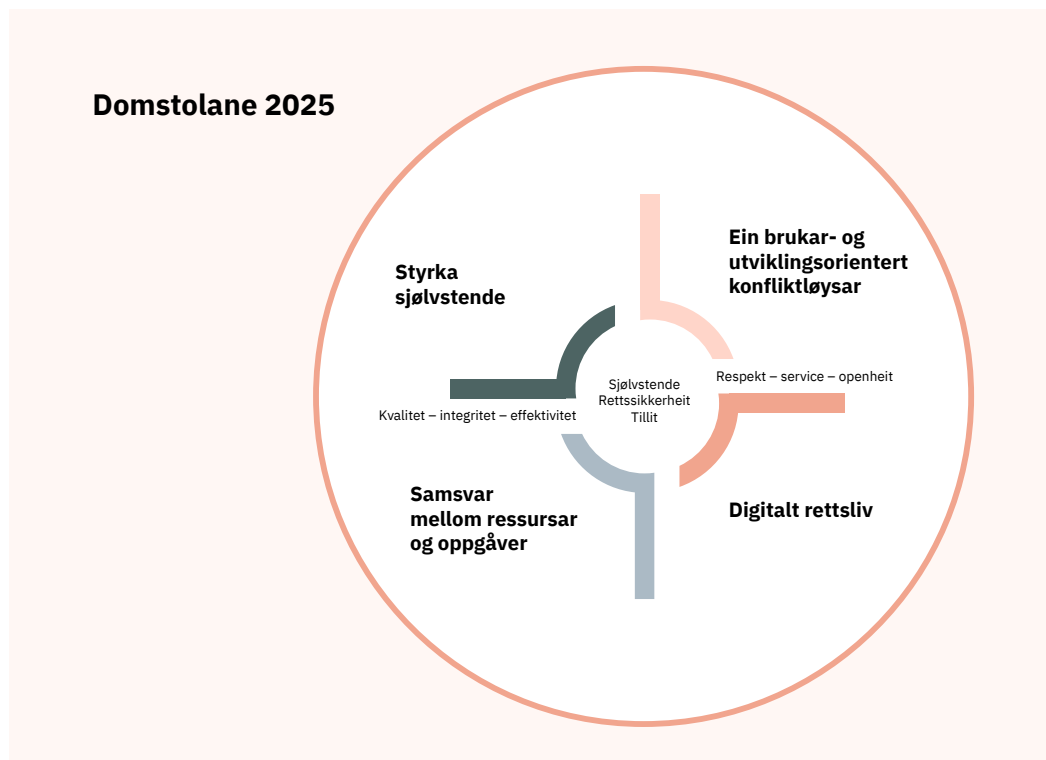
Domstolane 2025

Styrka sjølvstende

Ein brukar- og utviklingsorientert konfliktløysar

Sjølvstende
Rettssikkerheit
Tillit

Respekt – service – openheit

Kvalitet – integritet – effektivitet

Samsvar mellom ressursar og oppgåver

Digitalt rettsliv